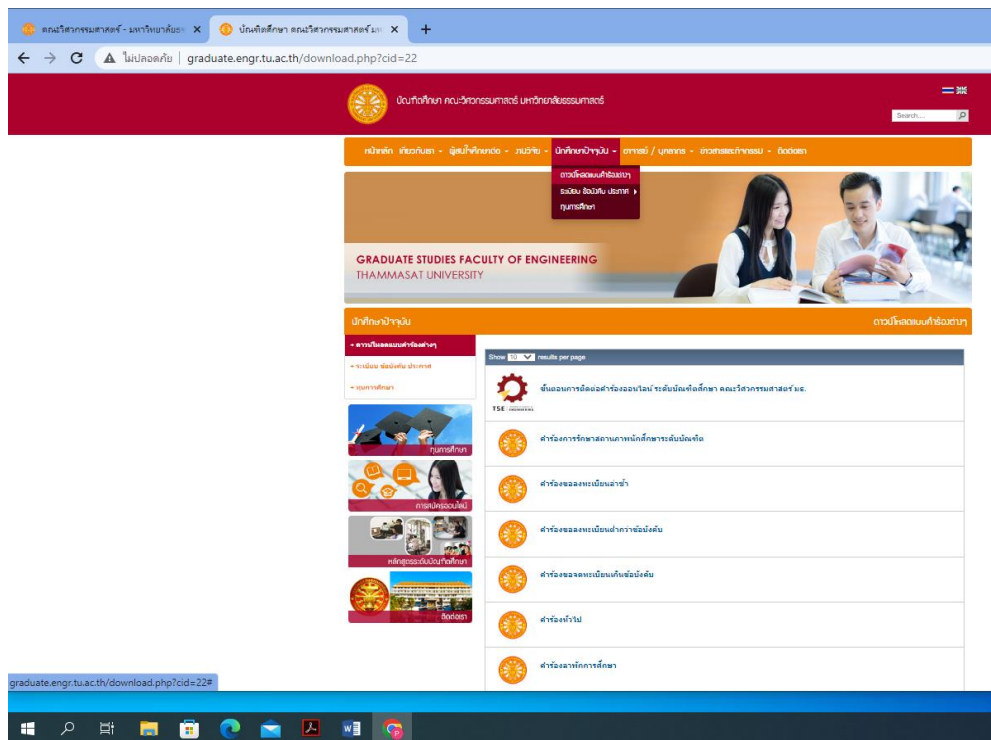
คณะวิศวกรรมศาสตร์ - มหาวิทยาลัยธ ×
บัณฑิตศึกษา คณะวิศวกรรมศาสตร์ มห ×
+
ไม่ปลอดภัย | graduate.engr.tu.ac.th/download.php?cid=22

บัณฑิตศึกษา คณะวิศวกรรมศาสตร์ มหาวิทยาลัยธรรมศาสตร์

Search...

หน้าหลัก เกี่ยวกับเรา ผู้สนใจศึกษาต่อ ภาควิชา นักศึกษาปัจจุบัน อาจารย์ / บุคลากร ข่าวสารและกิจกรรม ติดต่อเรา

ดาวน์โหลดแบบคำร้องต่างๆ
ระเบียบ ข้อบังคับ ประกาศ
ทุนการศึกษา

GRADUATE STUDIES FACULTY OF ENGINEERING
THAMMASAT UNIVERSITY

นักศึกษาปัจจุบัน
ดาวน์โหลดแบบคำร้องต่างๆ

ดาวน์โหลดแบบคำร้องต่างๆ
ระเบียบ ข้อบังคับ ประกาศ
ทุนการศึกษา

ทุนการศึกษา
การสมัครออนไลน์
หลักสูตรระดับบัณฑิตศึกษา
ติดต่อเรา

Show 10 results per page

ขั้นตอนการติดต่อคำร้องออนไลน์ ระดับบัณฑิตศึกษา คณะวิศวกรรมศาสตร์ มธ.
คำร้องการรักษาสถานภาพนักศึกษาระดับบัณฑิต
คำร้องขอลงทะเบียนล่าช้า
คำร้องขอลงทะเบียนต่ำกว่าข้อบังคับ
คำร้องขอจดทะเบียนเกินข้อบังคับ
คำร้องทั่วไป
คำร้องลาพักการศึกษา

graduate.engr.tu.ac.th/download.php?cid=22#